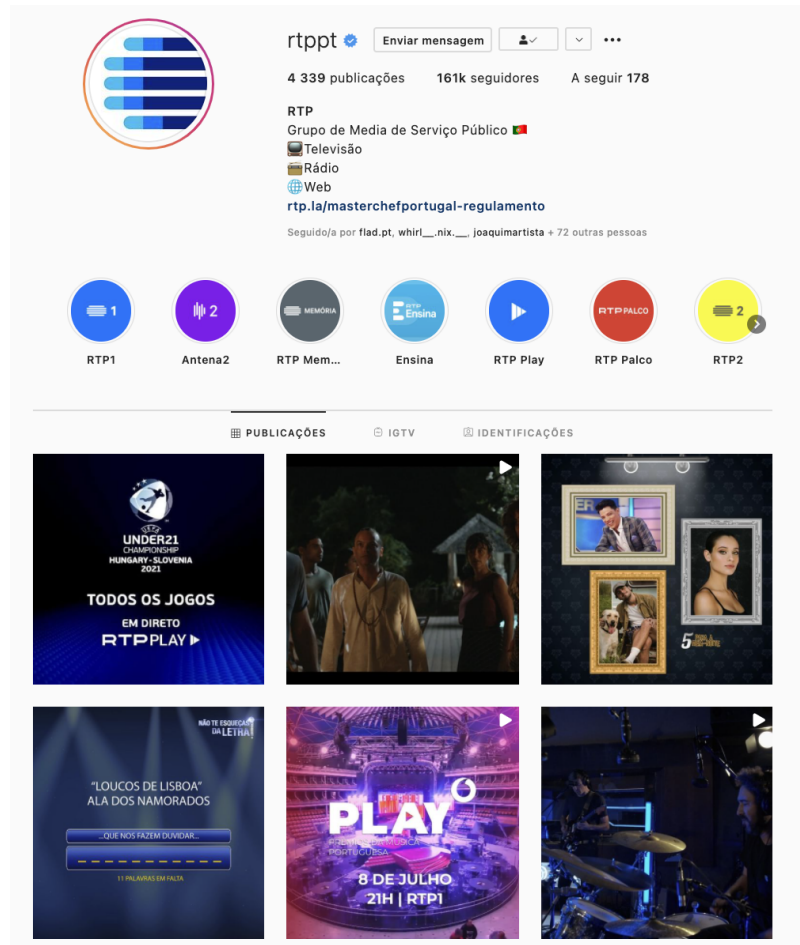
rtppt

Enviar mensagem

4 339 publicações 161k seguidores A seguir 178

RTP
Grupo de Media de Serviço Público 🇵🇹
📺Televisão
📻Rádio
🌐Web
rtp.la/masterchefportugal-regulamento

Seguido/a por flad.pt, whirl__.nix.__, joaquimartista + 72 outras pessoas

1 RTP1
2 Antena2
MEMÓRIA RTP Mem...
RTP Ensina Ensina
RTP Play
RTP PALCO RTP Palco
2 RTP2

PUBLICAÇÕES IGTV IDENTIFICAÇÕES

UEFA UNDER21 CHAMPIONSHIP HUNGARY - SLOVENIA 2021
TODOS OS JOGOS
EM DIRETO
RTP PLAY

5

NÃO TE ESQUEÇAS DA LETRA!
"LOUCOS DE LISBOA"
ALA DOS NAMORADOS
...QUE NOS FAZEM DUVIDAR...
_ _ _ _ _ _ _ _ _ _ _
11 PALAVRAS EM FALTA

PLAY
PRÉMIOS DA MÚSICA PORTUGUESA
8 DE JULHO
21H | RTP1